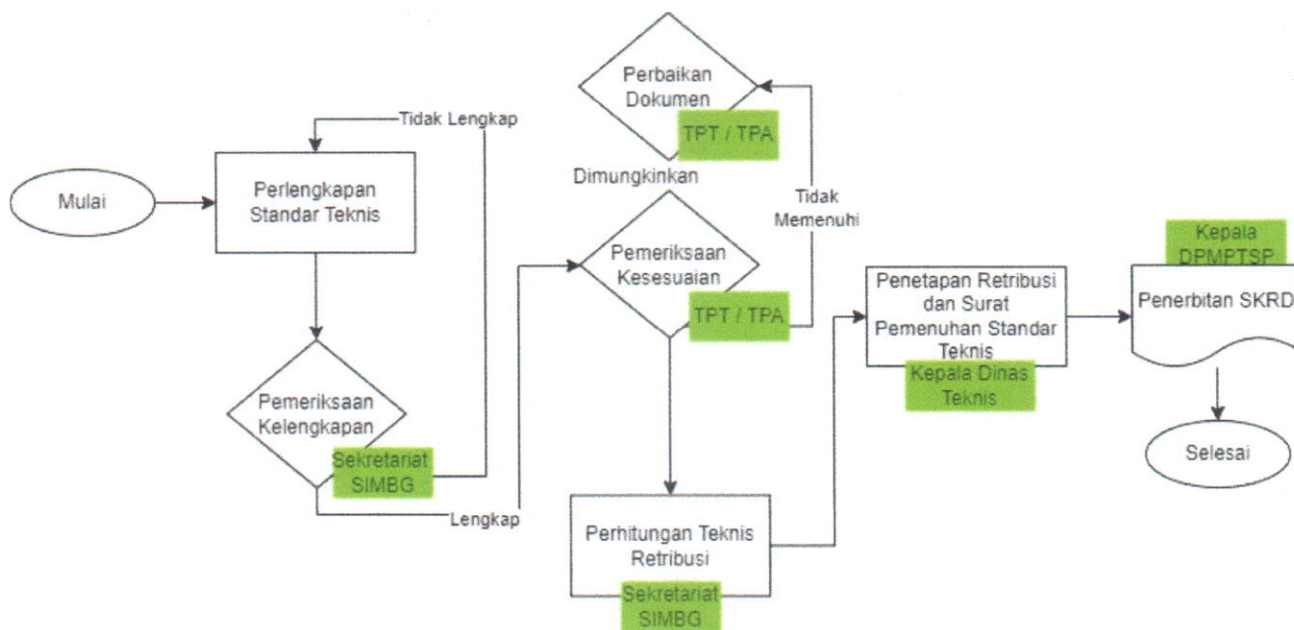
Mulai

Perlengkapan Standar Teknis

Tidak Lengkap

Pemeriksaan Kelengkapan

Sekretariat SIMBG

Lengkap

Perbaikan Dokumen

TPT / TPA

Dimungkinkan

Tidak Memenuhi

Pemeriksaan Kesesuaian

TPT / TPA

Perhitungan Teknis Retribusi

Sekretariat SIMBG

Penetapan Retribusi dan Surat Pemenuhan Standar Teknis

Kepala Dinas Teknis

Kepala DPMPTSP

Penerbitan SKRD

Selesai